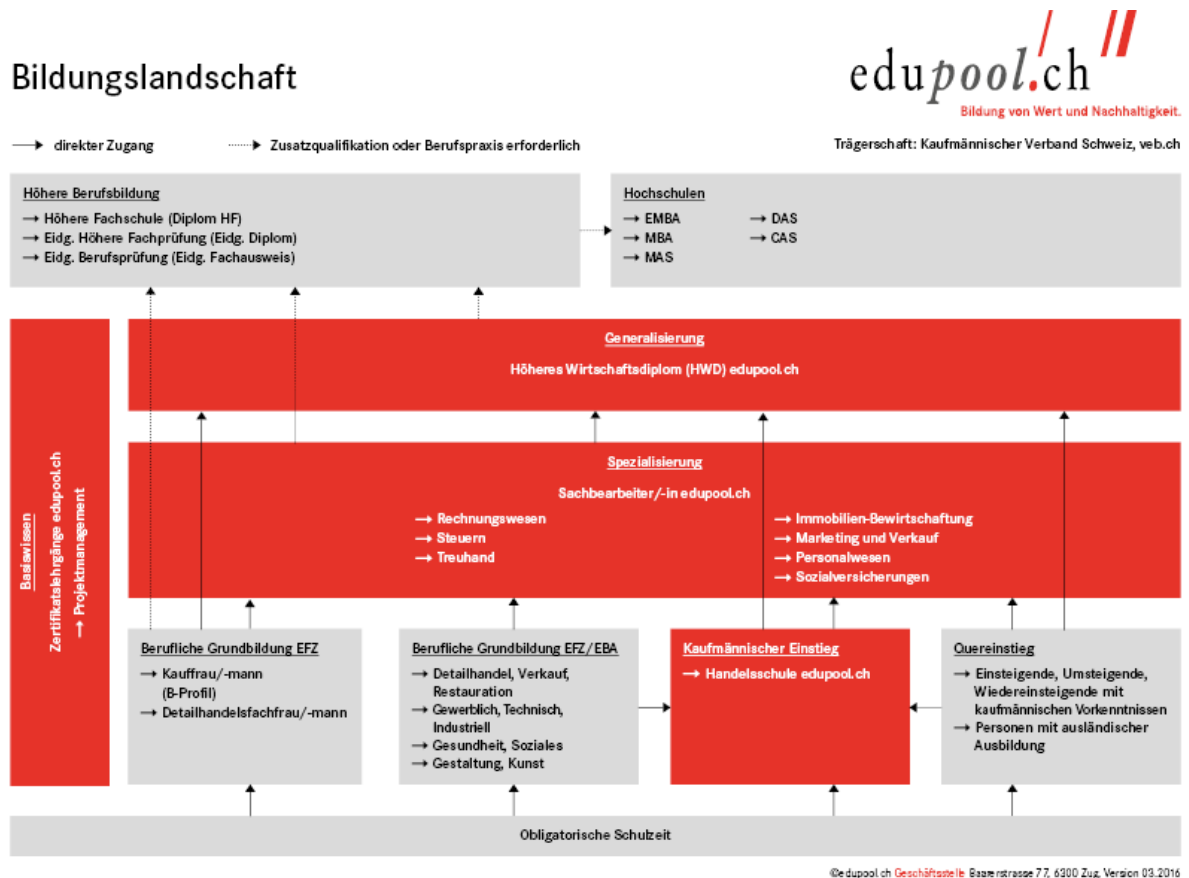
Bildungslandschaft

edupool.ch
Bildung von Wert und Nachhaltigkeit.

→ direkter Zugang
→ Zusatzqualifikation oder Berufspraxis erforderlich

Trägerschaft: Kaufmännischer Verband Schweiz, veb.ch

Höhere Berufsbildung
→ Höhere Fachschule (Diplom HF)
→ Eidg. Höhere Fachprüfung (Eidg. Diplom)
→ Eidg. Berufsprüfung (Eidg. Fachausweis)

Hochschulen
→ EMBA
→ MBA
→ MAS
→ DAS
→ CAS

Basiswissen
Zertifikatslehrgänge edupool.ch
→ Projektmanagement

Generalisierung
Höheres Wirtschaftsdiplom (HWD) edupool.ch

Spezialisierung
Sachbearbeiter/-in edupool.ch
→ Rechnungswesen
→ Steuern
→ Treuhand
→ Immobilien-Bewirtschaftung
→ Marketing und Verkauf
→ Personalwesen
→ Sozialversicherungen

Berufliche Grundbildung EFZ
→ Kauffrau/-mann (B-Profil)
→ Detailhandelsfachfrau/-mann

Berufliche Grundbildung EFZ/EBA
→ Detailhandel, Verkauf, Restauration
→ Gewerblich, Technisch, Industriell
→ Gesundheit, Soziales
→ Gestaltung, Kunst

Kaufmännischer Einstieg
→ Handelsschule edupool.ch

Quereinstieg
→ Einsteigende, Umsteigende, Wiedereinsteigende mit kaufmännischen Vorkenntnissen
→ Personen mit ausländischer Ausbildung

Obligatorische Schulzeit

©edupool.ch Geschäftsstelle Baarerstrasse 77, 6300 Zug, Version 03.2016